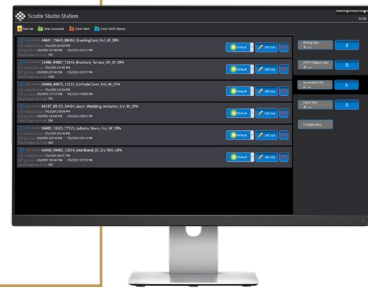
Scodix Studio Station

46861_15865_BR455_GreetingCard_Pt4_W_OPN

22486_94881_15594_Brochure_Semes_UV_RF_OPN

44468_49871_15572_SunSideCover_Pt4_W_OPN

48157_85125_24456_Jason_Wedding_Invitation_UV_W_OPN

59485_13825_77516_Catherine_Menu_Pt4_W_OPN

26458_55485_15478_Wardboard_Pt_UV_MO_OPN

Default

Edit Job

Configuration

0

0

0

0